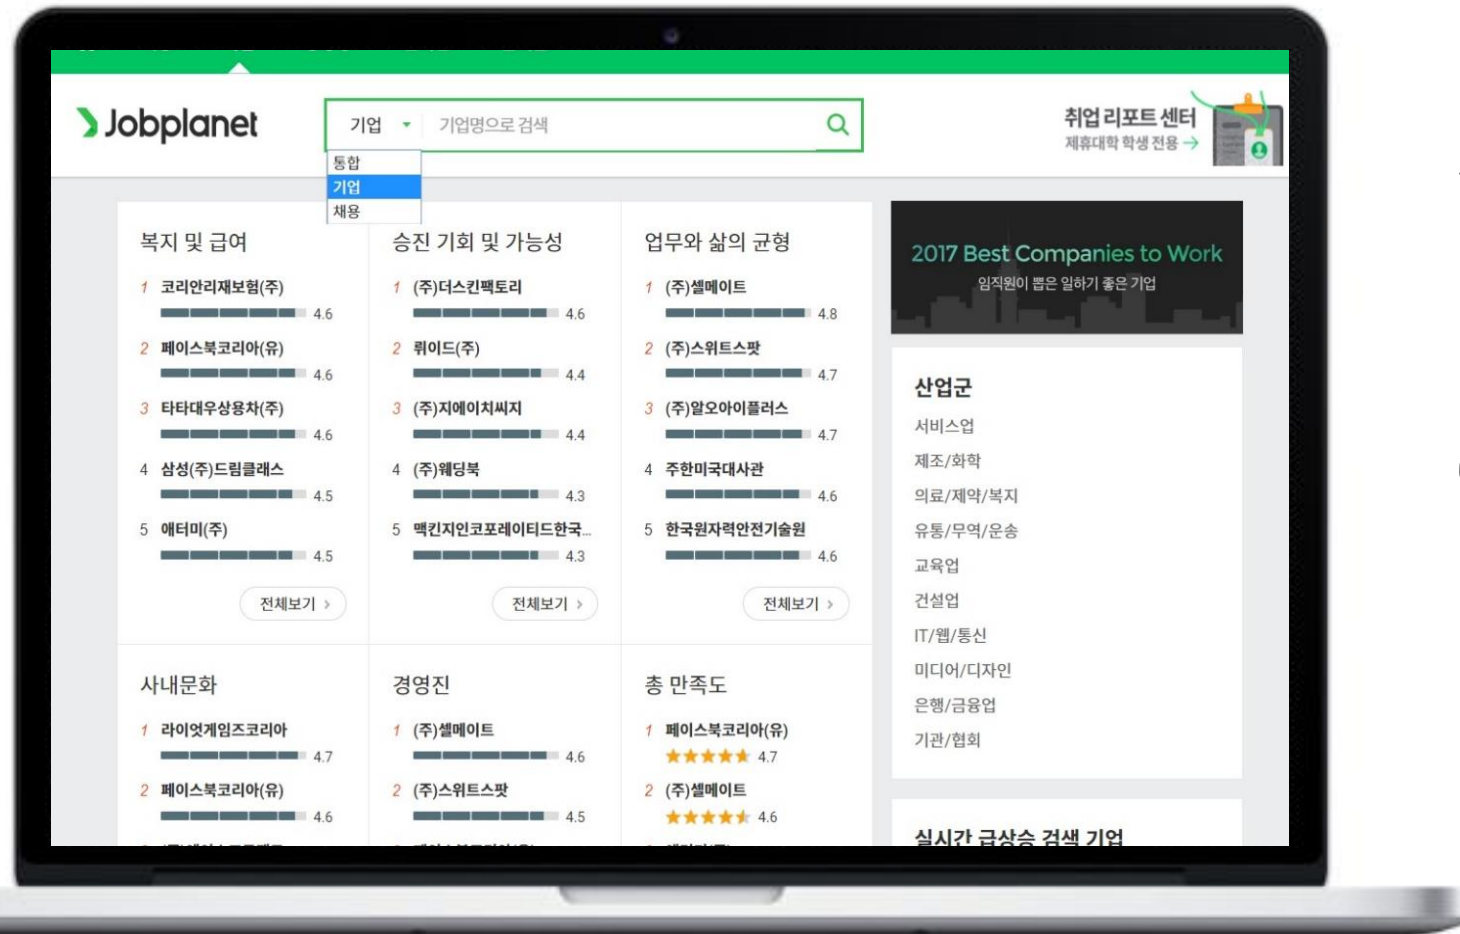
Jobplanet

기업 ▾ 기업명으로 검색

통합
기업
채용

취업리포트 센터
제휴대학 학생 전용 →

복지 및 급여
1 코리안리재보험(주) 4.6
2 페이스북코리아(유) 4.6
3 타타대우상용차(주) 4.6
4 삼성(주)드림클래스 4.5
5 애터미(주) 4.5
전체보기 ›

승진 기회 및 가능성
1 (주)더스킨팩토리 4.6
2 뤼이드(주) 4.4
3 (주)지에이치씨지 4.4
4 (주)웨딩북 4.3
5 맥킨지인코포레이티드한국... 4.3
전체보기 ›

업무와 삶의 균형
1 (주)셀메이트 4.8
2 (주)스위트스팟 4.7
3 (주)알오아이플러스 4.7
4 주한미국대사관 4.6
5 한국원자력안전기술원 4.6
전체보기 ›

2017 Best Companies to Work
임직원이 뽑은 일하기 좋은 기업

산업군
서비스업
제조/화학
의료/제약/복지
유통/무역/운송
교육업
건설업
IT/웹/통신
미디어/디자인
은행/금융업
기관/협회

사내문화
1 라이엇게임즈코리아 4.7
2 페이스북코리아(유) 4.6

경영진
1 (주)셀메이트 4.6
2 (주)스위트스팟 4.5

총 만족도
1 페이스북코리아(유) 4.7
2 (주)셀메이트 4.6

실시간 급상승 검색 기업